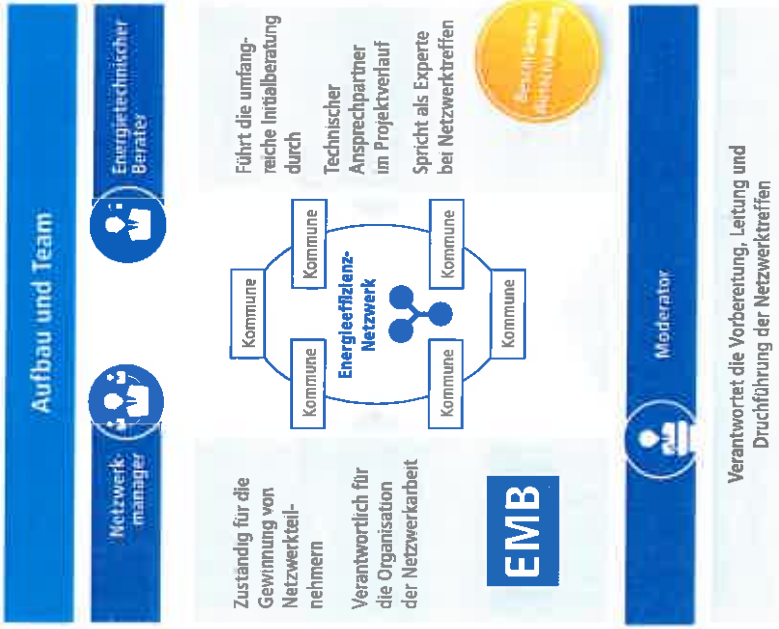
Aufbau und Team

Netzwerkmanager

Zuständig für die Gewinnung von Netzwerkteilnehmern

Verantwortlich für die Organisation der Netzwerkarbeit

EMB

Energietechnischer Berater

Führt die umfangreiche Initialberatung durch

Technischer Ansprechpartner im Projektverlauf

Spricht als Experte bei Netzwerktreffen

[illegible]

Kommune

Kommune

Kommune

Kommune

Kommune

Kommune

Energieeffizienz-Netzwerk

Moderator

Verantwortet die Vorbereitung, Leitung und Durchführung der Netzwerktreffen